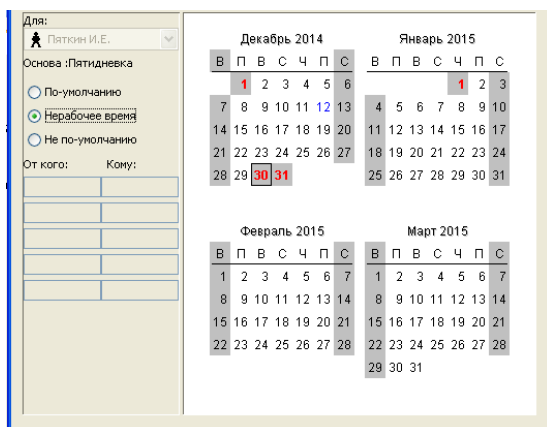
Для:
Пяткин И.Е.
Основа :Пятидневка

По-умолчанию
Нерабочее время
Не по-умолчанию

От кого: Кому:

Декабрь 2014

| В | П | В | С | Ч | П | С |
|---|---|---|---|---|---|---|
| | 1 | 2 | 3 | 4 | 5 | 6 |
| 7 | 8 | 9 | 10 | 11 | 12 | 13 |
| 14 | 15 | 16 | 17 | 18 | 19 | 20 |
| 21 | 22 | 23 | 24 | 25 | 26 | 27 |
| 28 | 29 | 30 | 31 | | | |

Январь 2015

| В | П | В | С | Ч | П | С |
|---|---|---|---|---|---|---|
| | | | | 1 | 2 | 3 |
| 4 | 5 | 6 | 7 | 8 | 9 | 10 |
| 11 | 12 | 13 | 14 | 15 | 16 | 17 |
| 18 | 19 | 20 | 21 | 22 | 23 | 24 |
| 25 | 26 | 27 | 28 | 29 | 30 | 31 |

Февраль 2015

| В | П | В | С | Ч | П | С |
|---|---|---|---|---|---|---|
| 1 | 2 | 3 | 4 | 5 | 6 | 7 |
| 8 | 9 | 10 | 11 | 12 | 13 | 14 |
| 15 | 16 | 17 | 18 | 19 | 20 | 21 |
| 22 | 23 | 24 | 25 | 26 | 27 | 28 |

Март 2015

| В | П | В | С | Ч | П | С |
|---|---|---|---|---|---|---|
| 1 | 2 | 3 | 4 | 5 | 6 | 7 |
| 8 | 9 | 10 | 11 | 12 | 13 | 14 |
| 15 | 16 | 17 | 18 | 19 | 20 | 21 |
| 22 | 23 | 24 | 25 | 26 | 27 | 28 |
| 29 | 30 | 31 | | | | |